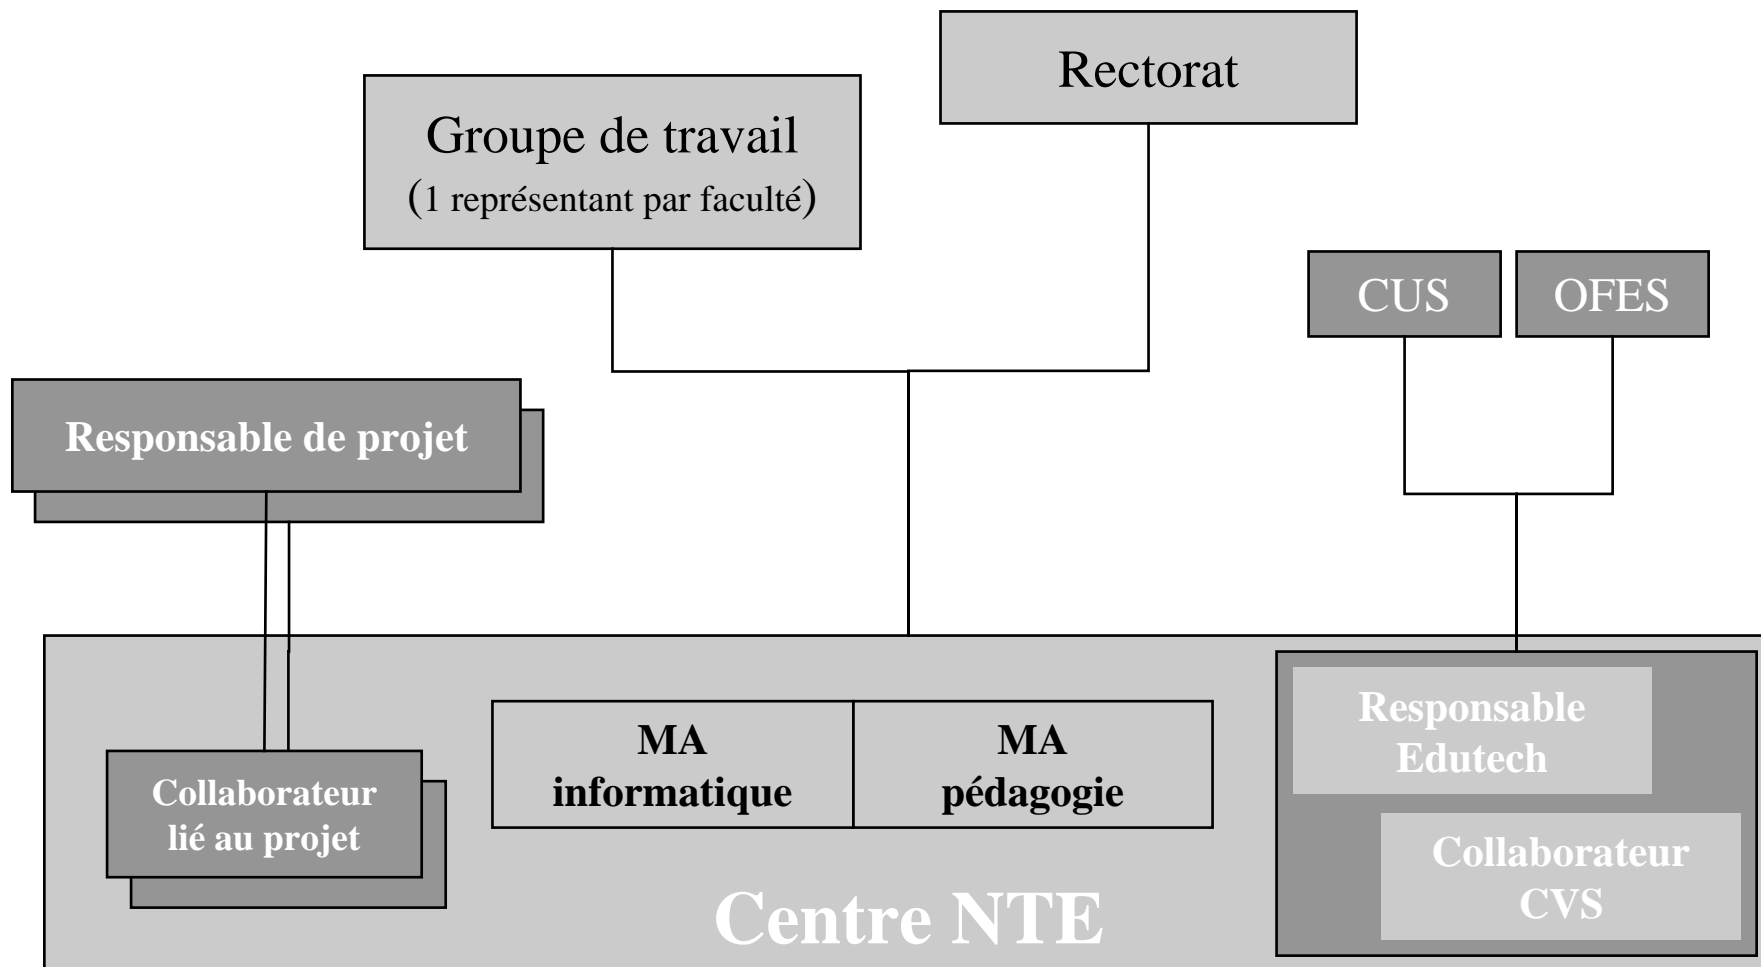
Rectorat

Groupe de travail
(1 représentant par faculté)

CUS

OFES

Responsable de projet

MA informatique

MA pédagogie

Responsable Edutech

Collaborateur lié au projet

Collaborateur CVS

Centre NTE